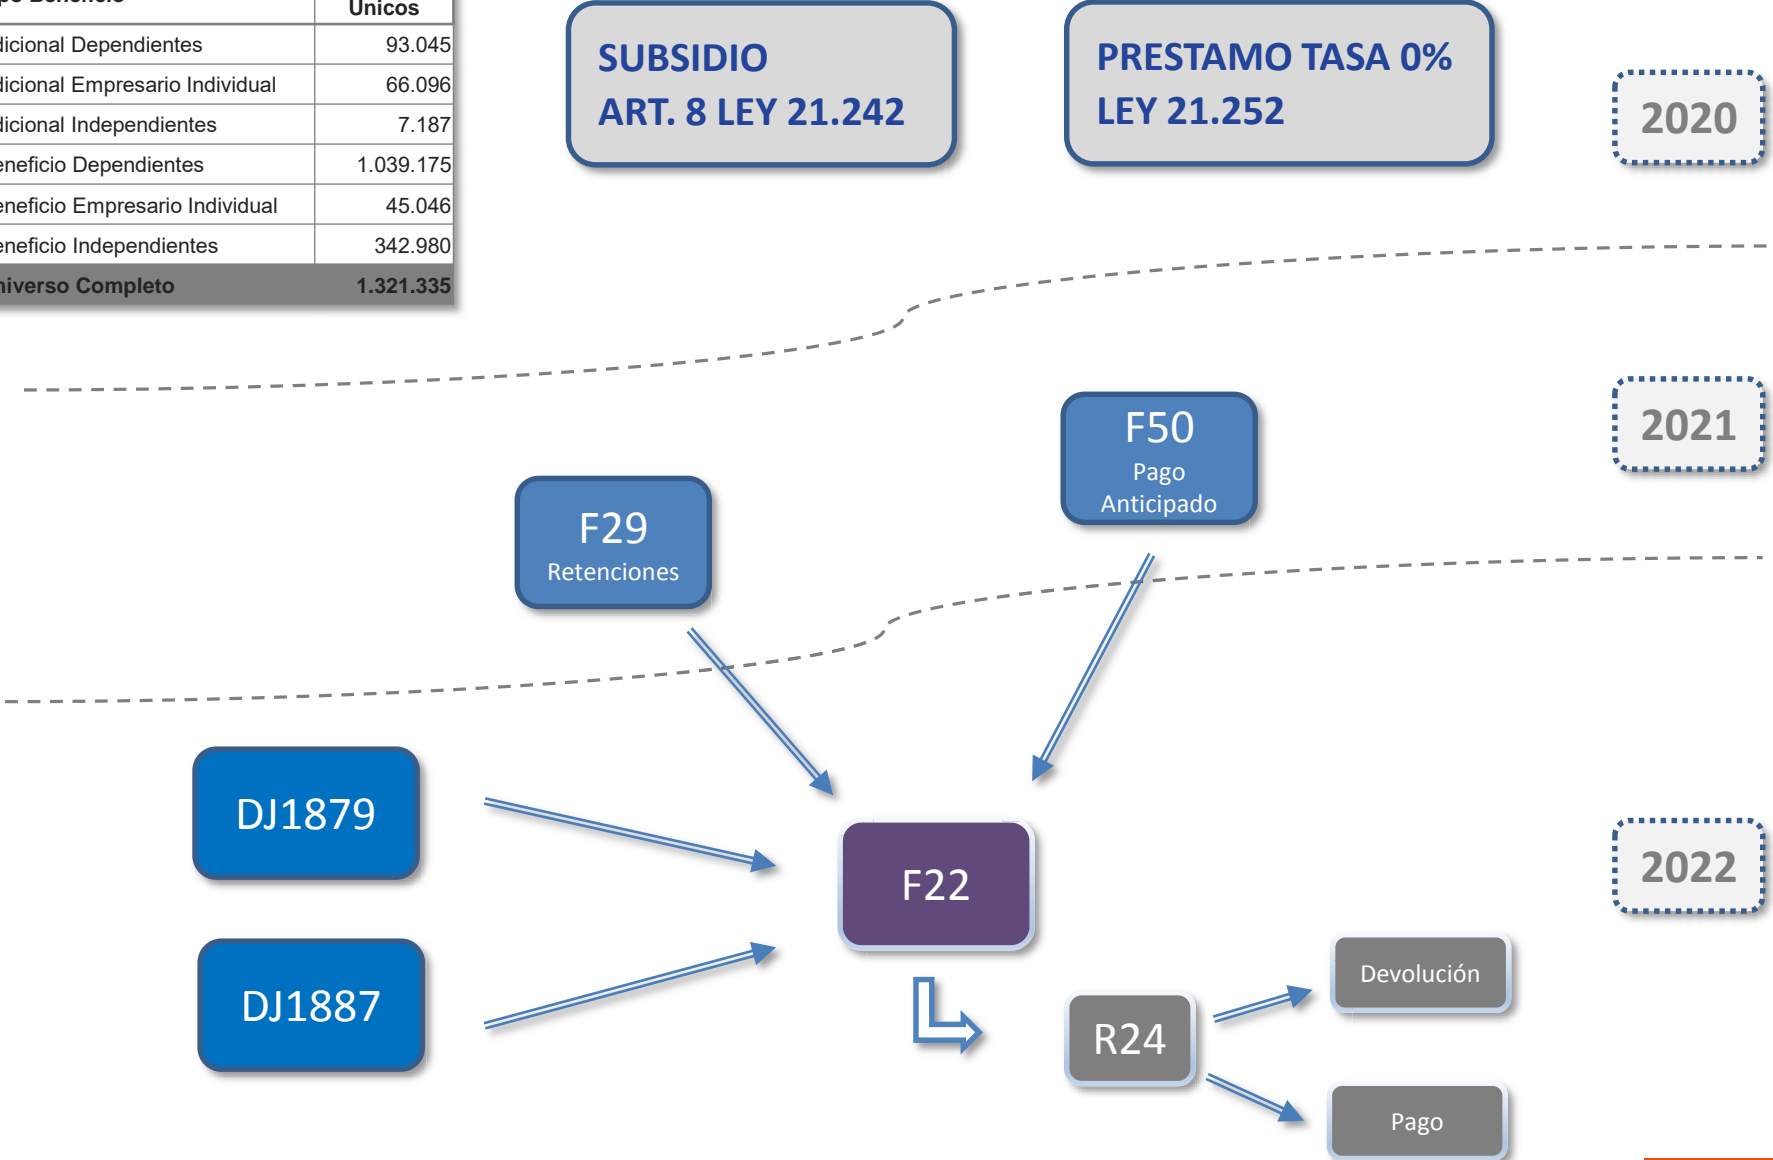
| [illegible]po Beneficio | Únicos |
|---|---|
| licional Dependientes | 93.045 |
| licional Empresario Individual | 66.096 |
| licional Independientes | 7.187 |
| eneficio Dependientes | 1.039.175 |
| eneficio Empresario Individual | 45.046 |
| eneficio Independientes | 342.980 |
| niverso Completo | 1.321.335 |

SUBSIDIO
ART. 8 LEY 21.242

PRESTAMO TASA 0%
LEY 21.252

2020

2021

F50
Pago
Anticipado

F29
Retenciones

DJ1879

F22

2022

DJ1887

Devolución

R24

Pago